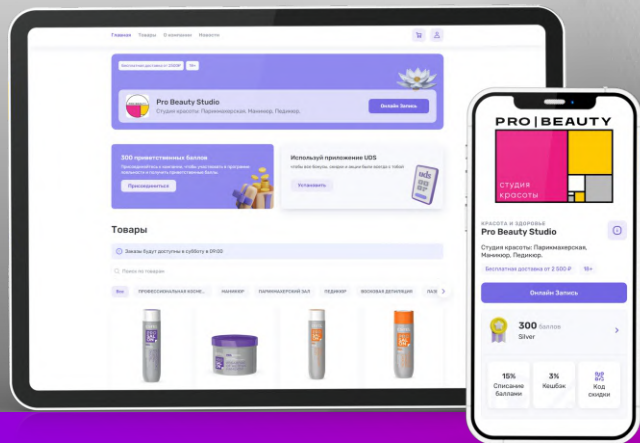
Главная Товары О компании Новости

Бесплатная доставка от 2000₽ 16+

Pro Beauty Studio
Студия красоты: Парикмахерская. Маникюр. Педикюр.

Онлайн Запись

300 приветственных баллов
Присоединяйтесь к компании, чтобы участвовать в программе лояльности и получить приветственные баллы.

Присоединиться

Используй приложение UDS
чтобы все бонусы, скидки и акции были всегда с тобой

Установить

Товары

Заказы будут доступны в субботу в 09:00

Поиск по товарам

Все ПРОФЕССИОНАЛЬНАЯ КОСМЕ... МАНИКЮР ПАРИКМАХЕРСКИЙ ЗАЛ ПЕДИКЮР ВОСКОВАЯ ДЕПИЛЯЦИЯ ЛАЗ

PRO | BEAUTY
студия красоты

КРАСОТА И ЗДОРОВЬЕ
Pro Beauty Studio

Студия красоты: Парикмахерская. Маникюр. Педикюр.

Бесплатная доставка от 2 500 ₽ 16+

Онлайн Запись

300 баллов
Silver

15%
Списание баллами

3%
Кешбэк

Код скидки